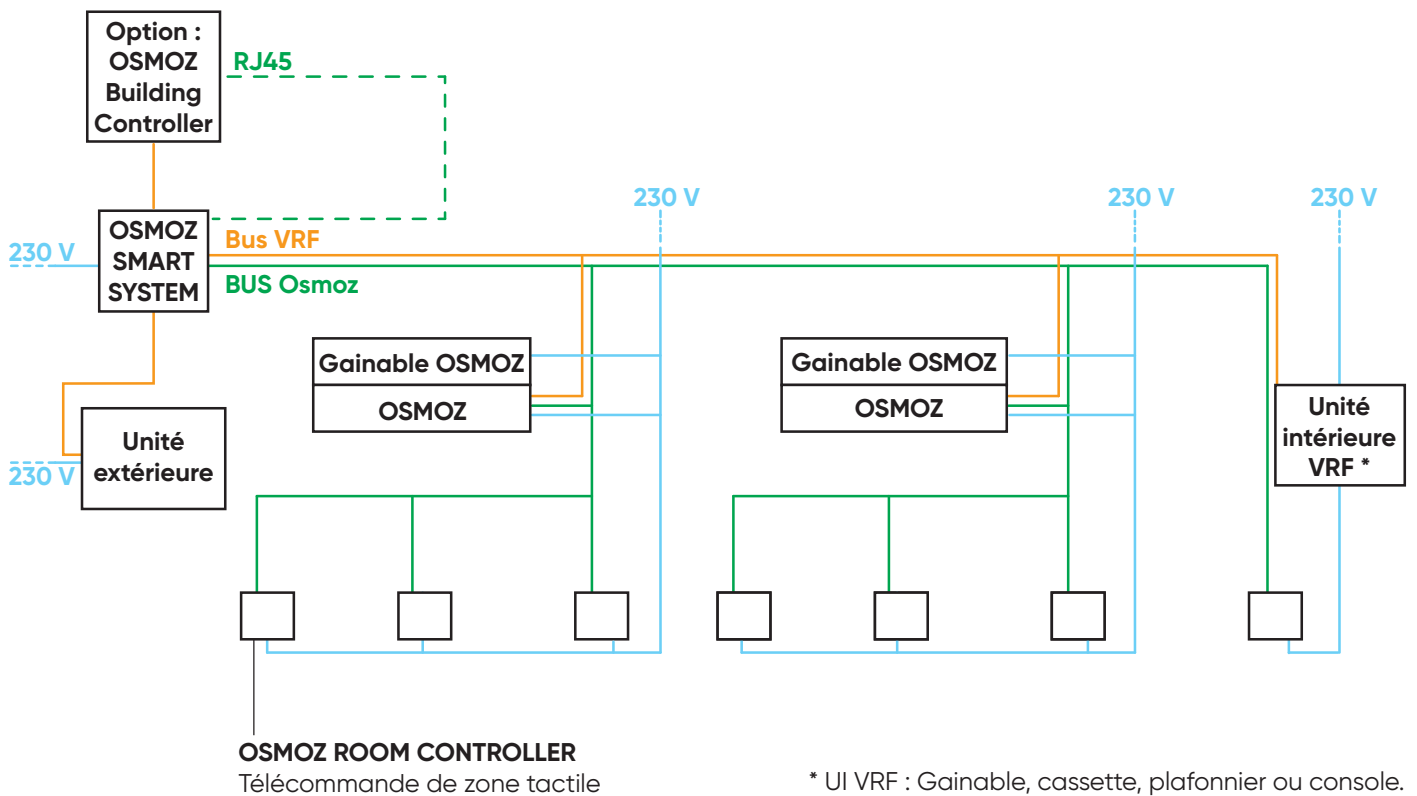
Option : OSMOZ Building Controller

RJ45

230 V

230 V

230 V

OSMOZ SMART SYSTEM

230 V

Bus VRF

BUS Osmoz

Gainable OSMOZ

OSMOZ

Gainable OSMOZ

OSMOZ

Unité intérieure VRF *

Unité extérieure

230 V

OSMOZ ROOM CONTROLLER
Télécommande de zone tactile

* UI VRF : Gainable, cassette, plafonnier ou console.